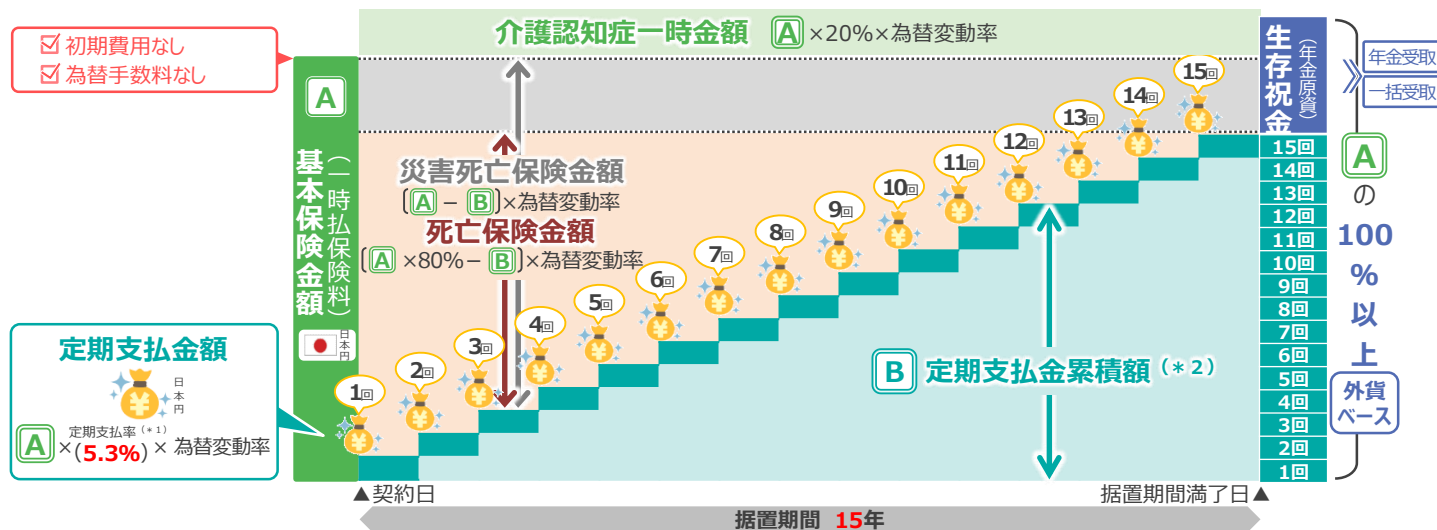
☑ 初期費用なし
☑ 為替手数料なし

介護認知症一時金額 A ×20%×為替変動率

A
基本保険金額（一時払保険料）
日本円

災害死亡保険金額
〔A − B〕×為替変動率
死亡保険金額
〔A ×80%− B〕×為替変動率

定期支払金額
日本円
A ×（定期支払率（＊1） 5.3%）× 為替変動率

1回 2回 3回 4回 5回 6回 7回 8回 9回 10回 11回 12回 13回 14回 15回

B 定期支払金累積額（＊2）

生存祝金（年金原資）
年金受取
一括受取

15回
14回
13回
12回
11回
10回
9回
8回
7回
6回
5回
4回
3回
2回
1回

A の 100%以上
外貨ベース

▲契約日
据置期間満了日▲
据置期間 15年